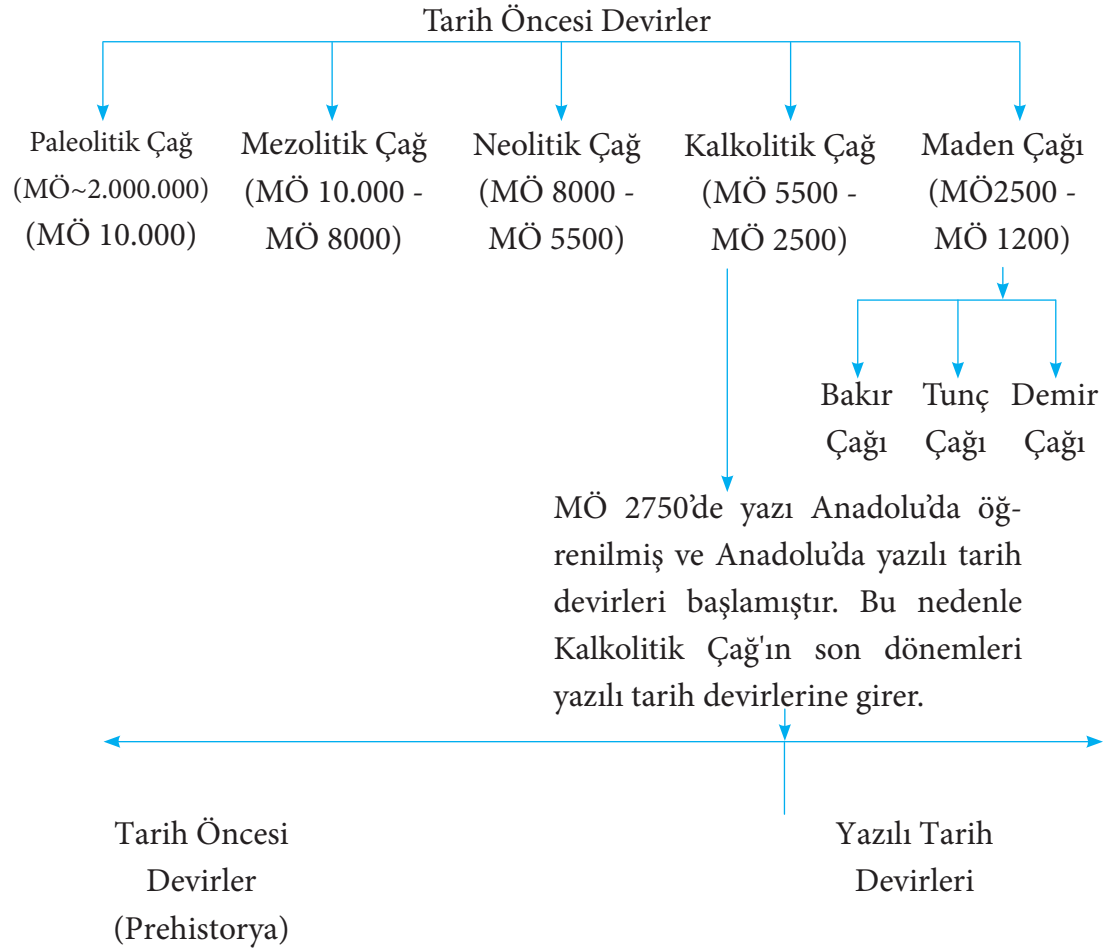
Tarih Öncesi Devirler

Paleolitik Çağ (MÖ~2.000.000) (MÖ 10.000)

Mezolitik Çağ (MÖ 10.000 - MÖ 8000)

Neolitik Çağ (MÖ 8000 - MÖ 5500)

Kalkolitik Çağ (MÖ 5500 - MÖ 2500)

Maden Çağı (MÖ2500 - MÖ 1200)

Bakır Çağı

Tunç Çağı

Demir Çağı

MÖ 2750'de yazı Anadolu'da öğrenilmiş ve Anadolu'da yazılı tarih devirleri başlamıştır. Bu nedenle Kalkolitik Çağ'ın son dönemleri yazılı tarih devirlerine girer.

Tarih Öncesi Devirler (Prehistorya)

Yazılı Tarih Devirleri